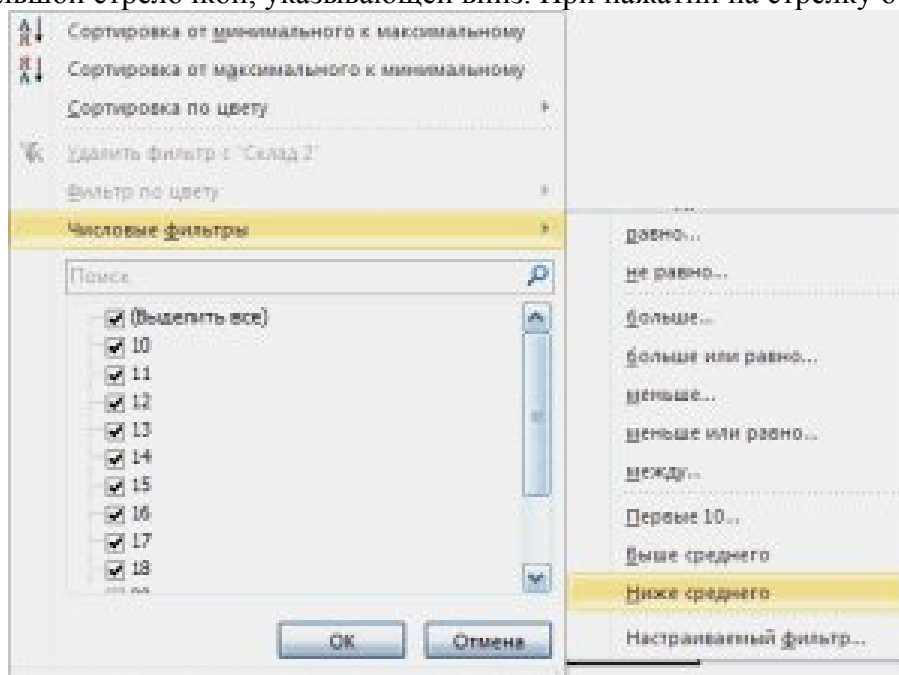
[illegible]льшой стрелочкой, указывающей вниз. При нажатии на стрелку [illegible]

Сортировка от минимального к максимальному

Сортировка от максимального к минимальному

Сортировка по цвету

Удалить фильтр с "Склад 2"

Фильтр по цвету

Числовые фильтры

Поиск

(Выделить все)
10
11
12
13
14
15
16
17
18

ОК

Отмена

равно...

не равно...

больше...

больше или равно...

меньше...

меньше или равно...

между...

Первые 10...

Выше среднего

Ниже среднего

Настраиваемый фильтр...